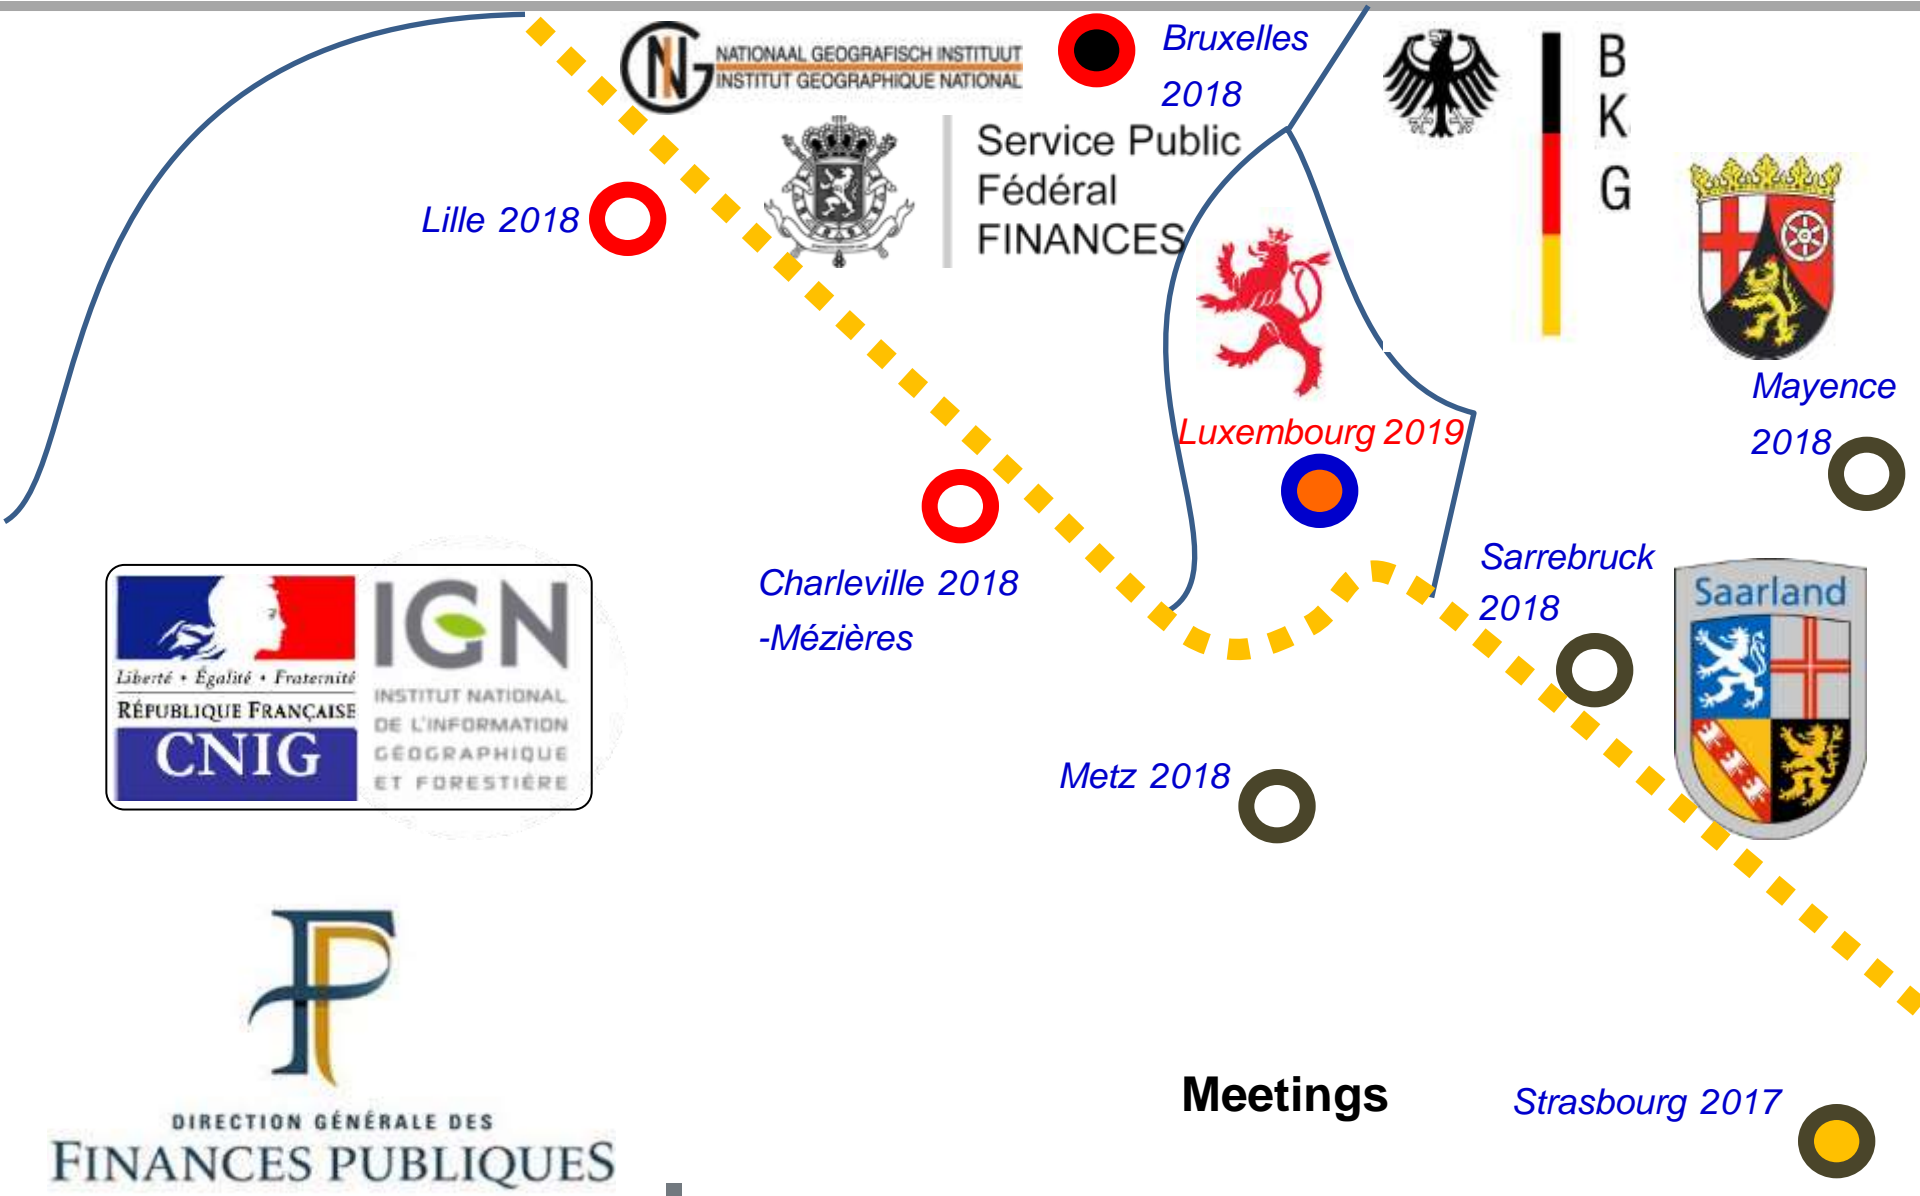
NATIONAAL GEOGRAFISCH INSTITUUT
INSTITUT GEOGRAPHIQUE NATIONAL

Bruxelles 2018

B
K
G

Service Public Fédéral FINANCES

Lille 2018

Luxembourg 2019

Mayence 2018

Charleville 2018 -Mézières

Sarrebruck 2018

Saarland

Liberté • Égalité • Fraternité
RÉPUBLIQUE FRANÇAISE
CNIG

IGN
INSTITUT NATIONAL DE L'INFORMATION GÉOGRAPHIQUE ET FORESTIÈRE

Metz 2018

DIRECTION GÉNÉRALE DES
FINANCES PUBLIQUES

Meetings

Strasbourg 2017